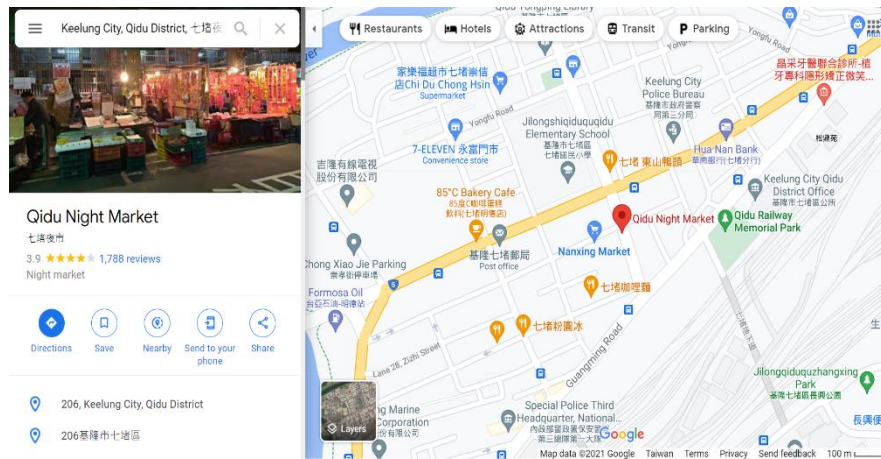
Keelung City, Qidu District, 七堵夜

Qidu Night Market
七堵夜市
3.9 ★★★★ 1,788 reviews
Night market

Directions
Save
Nearby
Send to your phone
Share

206, Keelung City, Qidu District
206基隆市七堵區

Layers

Restaurants
Hotels
Attractions
Transit
Parking

Qidu Yongping Library
家樂福超市七堵崇信店Chi Du Chong Hsin
Supermarket
Yongfu Road
Yongfu Road
Keelung City Police Bureau
基隆市政府警察局第三分局
晶采牙醫聯合診所-植牙專科隱形矯正微笑...
Jilongshiqiduquqidu Elementary School
基隆市七堵區七堵國小
7-ELEVEN 永富門市
Convenience store
七堵 東山鴨頭
Hua Nan Bank
華南銀行(七堵分行)
松建苑
吉隆有線電視股份有限公司
Keelung City Qidu District Office
基隆市七堵區公所
85°C Bakery Cafe
85度C咖啡蛋糕飲料(七堵明德店)
Qidu Night Market
Qidu Railway Memorial Park
基隆七堵郵局
Post office
Nanxing Market
Chong Xiao Jie Parking
崇孝街停車場
Formosa Oil
台塑石油-明德站
七堵咖哩麵
七堵粉圓冰
Lane 26, Zizhi Street
Guangming Road
Jilongqiduquzhangxing Park
基隆市七堵區長興公園
Marine Corporation
Special Police Third Headquarter, National...
內政部警政署保安警察第三總隊第一大隊
長興便
Map data ©2021 Google
Taiwan
Terms
Privacy
Send feedback
100 m
Google